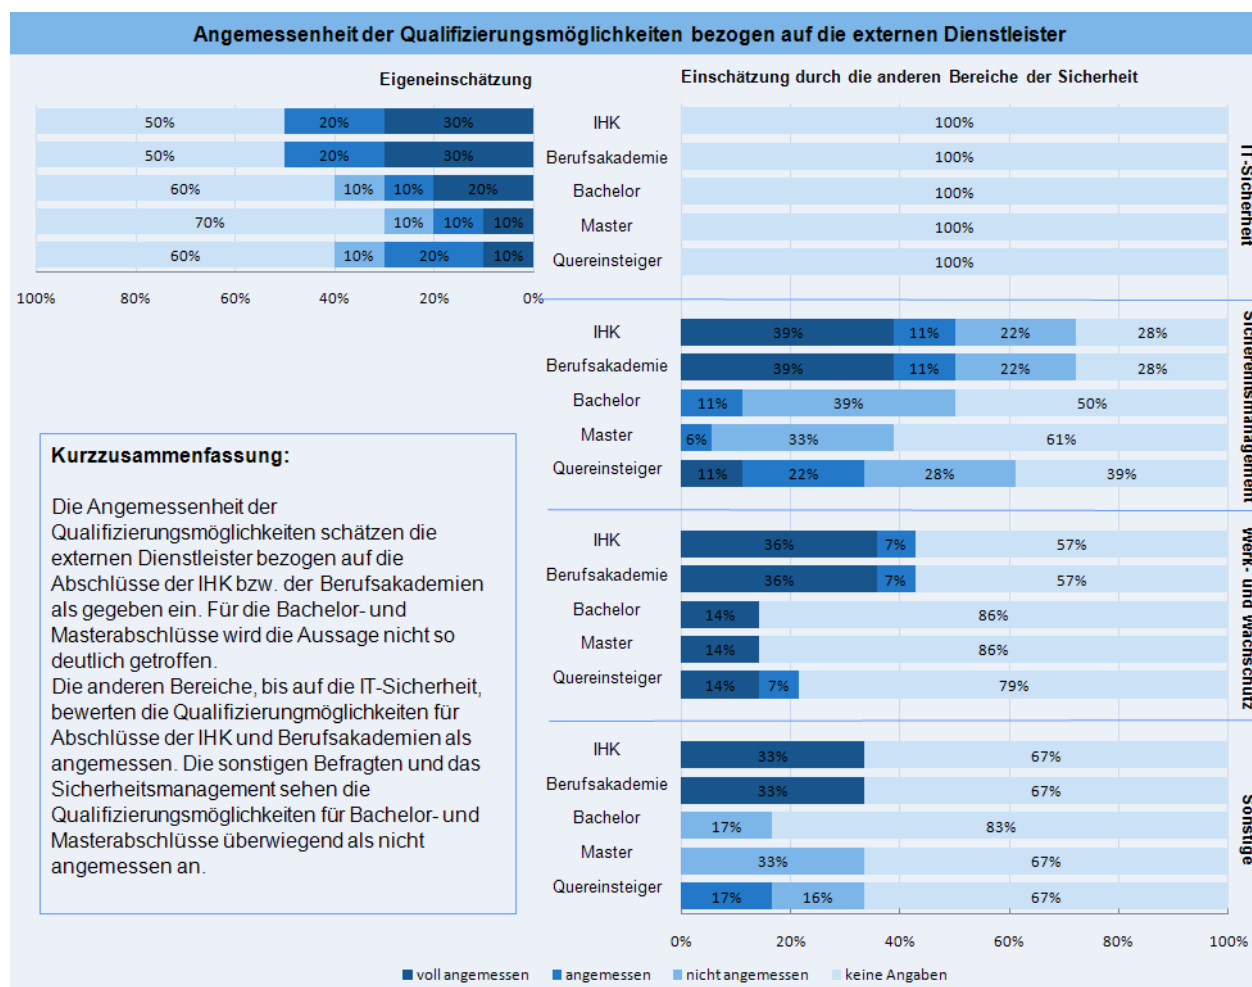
Angemessenheit der Qualifizierungsmöglichkeiten bezogen auf die externen Dienstleister

Eigeneinschätzung

| | | | |
|---|---|---|---|
| 50% | 20% | 30% | |
| 50% | 20% | 30% | |
| 60% | 10% | 10% | 20% |
| 70% | 10% | 10% | 10% |
| 60% | 10% | 20% | 10% |

100% 80% 60% 40% 20% 0%

Einschätzung durch die anderen Bereiche der Sicherheit

IT-Sicherheit

| | |
|---|---|
| IHK | 100% |
| Berufsakademie | 100% |
| Bachelor | 100% |
| Master | 100% |
| Quereinsteiger | 100% |

Sicherheitsmanagement

| | | | | |
|---|---|---|---|---|
| IHK | 39% | 11% | 22% | 28% |
| Berufsakademie | 39% | 11% | 22% | 28% |
| Bachelor | 11% | 39% | 50% | |
| Master | 6% | 33% | 61% | |
| Quereinsteiger | 11% | 22% | 28% | 39% |

Werk- und Wachschutz

| | | | |
|---|---|---|---|
| IHK | 36% | 7% | 57% |
| Berufsakademie | 36% | 7% | 57% |
| Bachelor | 14% | 86% | |
| Master | 14% | 86% | |
| Quereinsteiger | 14% | 7% | 79% |

Sonstige

| | | | |
|---|---|---|---|
| IHK | 33% | 67% | |
| Berufsakademie | 33% | 67% | |
| Bachelor | 17% | 83% | |
| Master | 33% | 67% | |
| Quereinsteiger | 17% | 16% | 67% |

0% 20% 40% 60% 80% 100%

Kurzzusammenfassung:

Die Angemessenheit der Qualifizierungsmöglichkeiten schätzen die externen Dienstleister bezogen auf die Abschlüsse der IHK bzw. der Berufsakademien als gegeben ein. Für die Bachelor- und Masterabschlüsse wird die Aussage nicht so deutlich getroffen.
Die anderen Bereiche, bis auf die IT-Sicherheit, bewerten die Qualifizierungmöglichkeiten für Abschlüsse der IHK und Berufsakademien als angemessen. Die sonstigen Befragten und das Sicherheitsmanagement sehen die Qualifizierungsmöglichkeiten für Bachelor- und Masterabschlüsse überwiegend als nicht angemessen an.

voll angemessen angemessen nicht angemessen keine Angaben